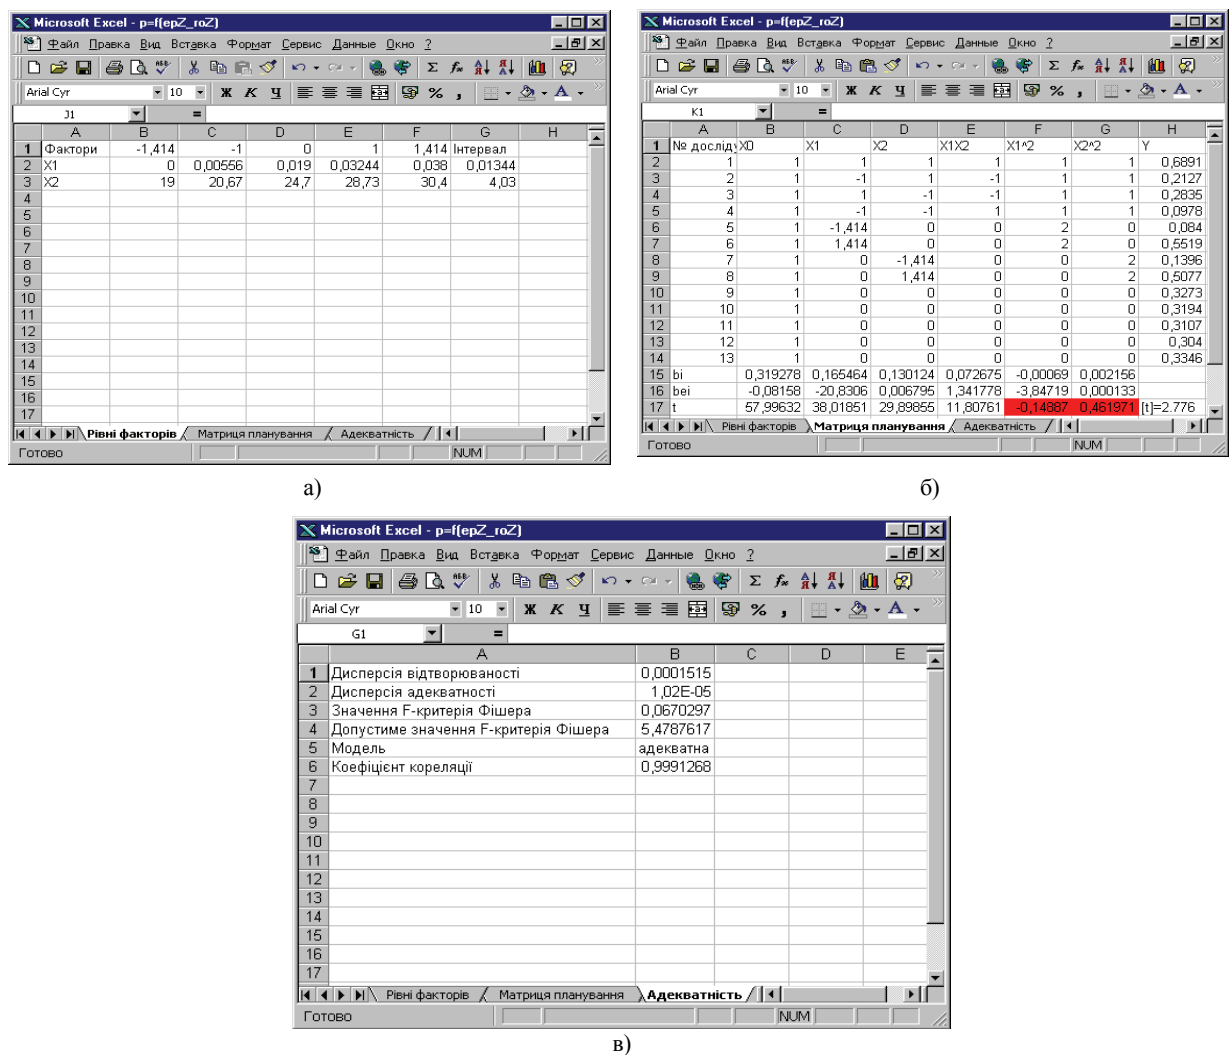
Microsoft Excel - p=f(epZ_roZ)

Файл Правка Вид Вставка Формат Сервис Данные Окно ?

Arial Cyr 10 Ж К Ч %

J1 =

| | A | B | C | D | E | F | G | H |
|---|---|---|---|---|---|---|---|---|
| 1 | Фактори | -1,414 | -1 | 0 | 1 | 1,414 | Інтервал | |
| 2 | X1 | 0 | 0,00556 | 0,019 | 0,03244 | 0,038 | 0,01344 | |
| 3 | X2 | 19 | 20,67 | 24,7 | 28,73 | 30,4 | 4,03 | |
| 4 | | | | | | | | |
| 5 | | | | | | | | |
| 6 | | | | | | | | |
| 7 | | | | | | | | |
| 8 | | | | | | | | |
| 9 | | | | | | | | |
| 10 | | | | | | | | |
| 11 | | | | | | | | |
| 12 | | | | | | | | |
| 13 | | | | | | | | |
| 14 | | | | | | | | |
| 15 | | | | | | | | |
| 16 | | | | | | | | |
| 17 | | | | | | | | |

Рівні факторів / Матриця планування / Адекватність

Готово NUM

а)

Microsoft Excel - p=f(epZ_roZ)

Файл Правка Вид Вставка Формат Сервис Данные Окно ?

Arial Cyr 10 Ж К Ч %

K1 =

| | A | B | C | D | E | F | G | H |
|---|---|---|---|---|---|---|---|---|
| 1 | № досліду | X0 | X1 | X2 | X1X2 | X1^2 | X2^2 | Y |
| 2 | 1 | 1 | 1 | 1 | 1 | 1 | 1 | 0,6891 |
| 3 | 2 | 1 | -1 | 1 | -1 | 1 | 1 | 0,2127 |
| 4 | 3 | 1 | 1 | -1 | -1 | 1 | 1 | 0,2835 |
| 5 | 4 | 1 | -1 | -1 | 1 | 1 | 1 | 0,0978 |
| 6 | 5 | 1 | -1,414 | 0 | 0 | 2 | 0 | 0,084 |
| 7 | 6 | 1 | 1,414 | 0 | 0 | 2 | 0 | 0,5519 |
| 8 | 7 | 1 | 0 | -1,414 | 0 | 0 | 2 | 0,1396 |
| 9 | 8 | 1 | 0 | 1,414 | 0 | 0 | 2 | 0,5077 |
| 10 | 9 | 1 | 0 | 0 | 0 | 0 | 0 | 0,3273 |
| 11 | 10 | 1 | 0 | 0 | 0 | 0 | 0 | 0,3194 |
| 12 | 11 | 1 | 0 | 0 | 0 | 0 | 0 | 0,3107 |
| 13 | 12 | 1 | 0 | 0 | 0 | 0 | 0 | 0,304 |
| 14 | 13 | 1 | 0 | 0 | 0 | 0 | 0 | 0,3346 |
| 15 | bi | 0,319278 | 0,165464 | 0,130124 | 0,072675 | -0,00069 | 0,002156 | |
| 16 | bei | -0,08158 | -20,8306 | 0,006795 | 1,341778 | -3,84719 | 0,000133 | |
| 17 | t | 57,99632 | 38,01851 | 29,89855 | 11,80761 | -0,14887 | 0,461971 | [t]=2.776 |

Рівні факторів / Матриця планування / Адекватність

Готово NUM

б)

Microsoft Excel - p=f(epZ_roZ)

Файл Правка Вид Вставка Формат Сервис Данные Окно ?

Arial Cyr 10 Ж К Ч %

G1 =

| | A | B | C | D | E |
|---|---|---|---|---|---|
| 1 | Дисперсія відтворюваності | 0,0001515 | | | |
| 2 | Дисперсія адекватності | 1,02E-05 | | | |
| 3 | Значення F-критерія Фішера | 0,0670297 | | | |
| 4 | Допустиме значення F-критерія Фішера | 5,4787617 | | | |
| 5 | Модель | адекватна | | | |
| 6 | Коефіцієнт кореляції | 0,9991268 | | | |
| 7 | | | | | |
| 8 | | | | | |
| 9 | | | | | |
| 10 | | | | | |
| 11 | | | | | |
| 12 | | | | | |
| 13 | | | | | |
| 14 | | | | | |
| 15 | | | | | |
| 16 | | | | | |
| 17 | | | | | |

Рівні факторів / Матриця планування / Адекватність

Готово NUM

в)